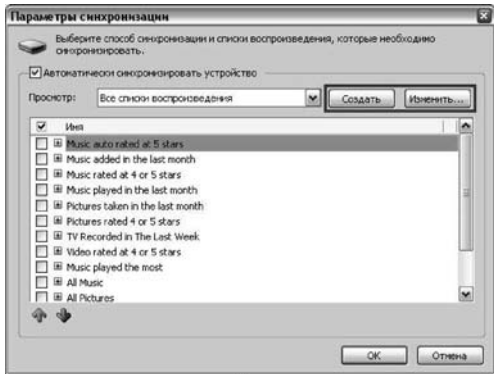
Параметры синхронизации

Выберите способ синхронизации и списки воспроизведения, которые необходимо синхронизировать.

Автоматически синхронизировать устройство

Просмотр: Все списки воспроизведения

Создать Изменить...

Имя
Music auto rated at 5 stars
Music added in the last month
Music rated at 4 or 5 stars
Music played in the last month
Pictures taken in the last month
Pictures rated 4 or 5 stars
TV Recorded in The Last Week
Video rated at 4 or 5 stars
Music played the most
All Music
All Pictures

OK Отмена